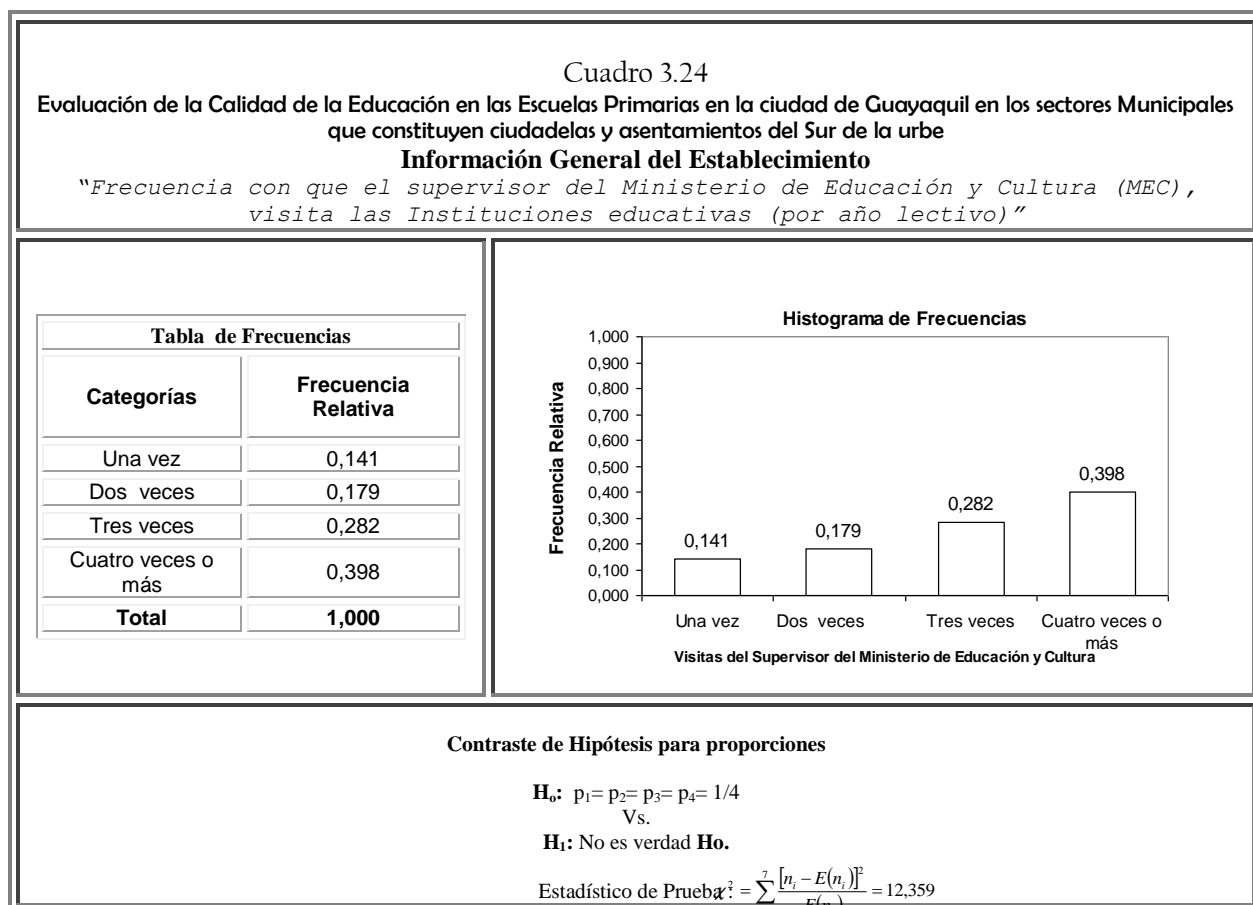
Cuadro 3.24
Evaluación de la Calidad de la Educación en las Escuelas Primarias en la ciudad de Guayaquil en los sectores Municipales que constituyen ciudadelas y asentamientos del Sur de la urbe
Información General del Establecimiento
"Frecuencia con que el supervisor del Ministerio de Educación y Cultura (MEC), visita las Instituciones educativas (por año lectivo)"

| Tabla de Frecuencias | |
|---|---|
| Categorías | Frecuencia Relativa |
| Una vez | 0,141 |
| Dos veces | 0,179 |
| Tres veces | 0,282 |
| Cuatro veces o más | 0,398 |
| Total | 1,000 |

Histograma de Frecuencias
1,000
0,900
0,800
0,700
0,600
0,500
0,400
0,300
0,200
0,100
0,000
Frecuencia Relativa
0,141
0,179
0,282
0,398
Una vez
Dos veces
Tres veces
Cuatro veces o más
Visitas del Supervisor del Ministerio de Educación y Cultura

Contraste de Hipótesis para proporciones

$H_o$: $p_1= p_2= p_3= p_4= 1/4$
Vs.
$H_1$: No es verdad Ho.

Estadístico de Prueba $\chi^2 = \sum^{7} \frac{[n_i - E(n_i)]^2}{E(n_i)} = 12,359$